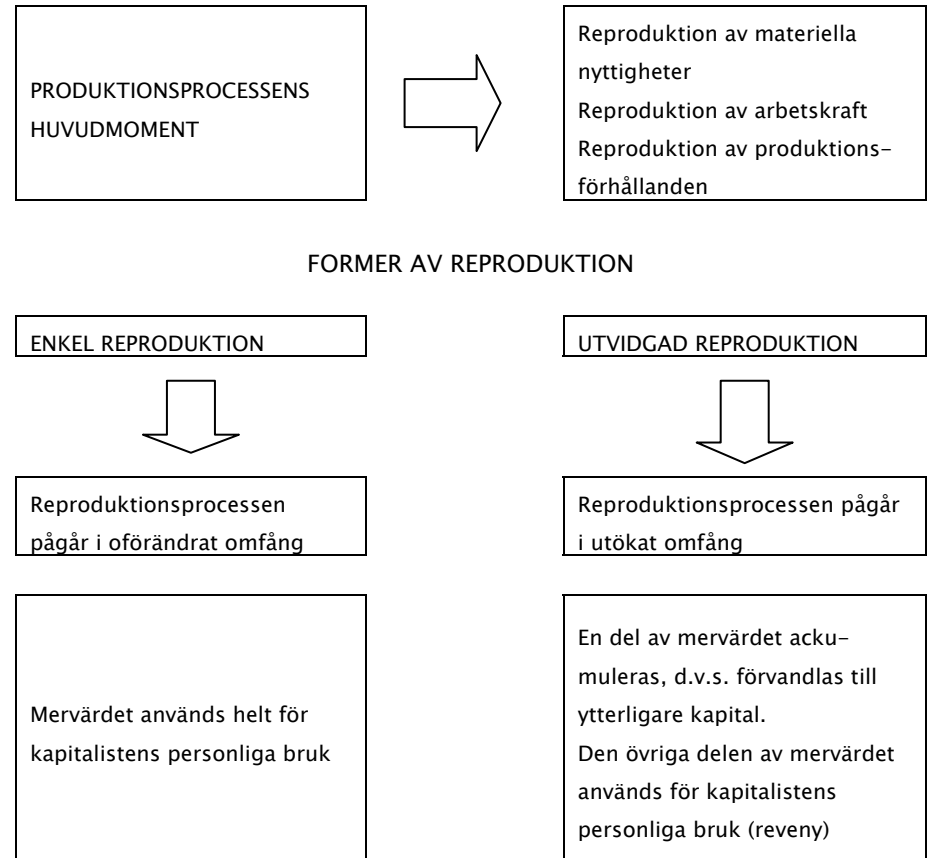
PRODUKTIONSPROCESSENS HUVUDMOMENT

Reproduktion av materiella nyttigheter
Reproduktion av arbetskraft
Reproduktion av produktionsförhållanden

FORMER AV REPRODUKTION

ENKEL REPRODUKTION

UTVIDGAD REPRODUKTION

Reproduktionsprocessen pågår i oförändrat omfång

Reproduktionsprocessen pågår i utökat omfång

Mervärdet används helt för kapitalistens personliga bruk

En del av mervärdet ackumuleras, d.v.s. förvandlas till ytterligare kapital.
Den övriga delen av mervärdet används för kapitalistens personliga bruk (reveny)